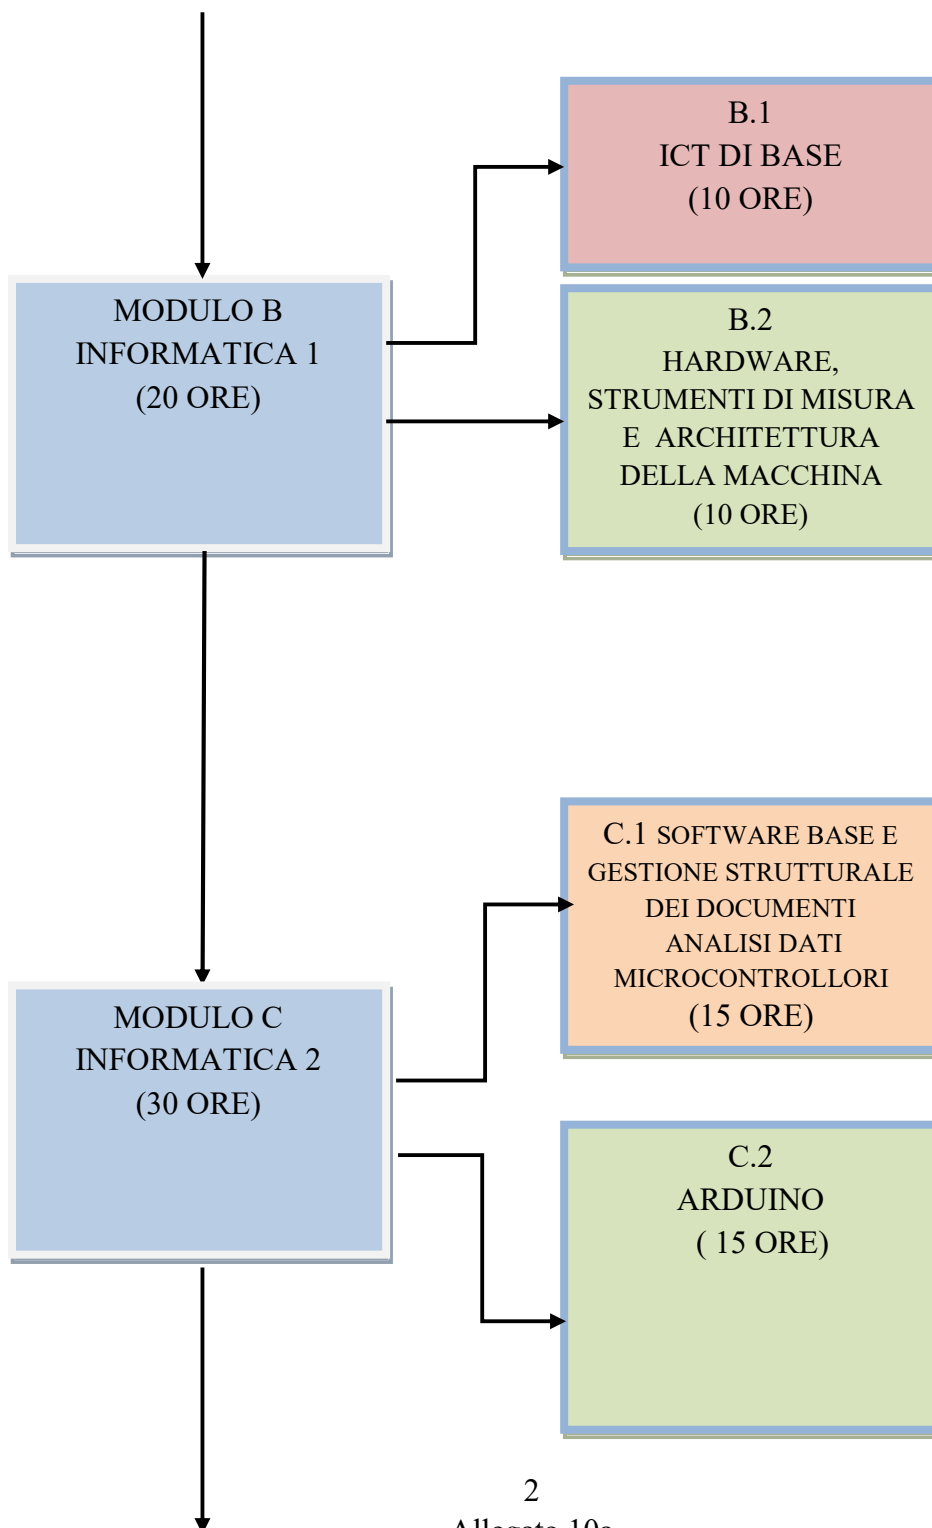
MODULO B
INFORMATICA 1
(20 ORE)

B.1
ICT DI BASE
(10 ORE)

B.2
HARDWARE,
STRUMENTI DI MISURA
E ARCHITETTURA
DELLA MACCHINA
(10 ORE)

MODULO C
INFORMATICA 2
(30 ORE)

C.1 SOFTWARE BASE E
GESTIONE STRUTTURALE
DEI DOCUMENTI
ANALISI DATI
MICROCONTROLLORI
(15 ORE)

C.2
ARDUINO
( 15 ORE)

2
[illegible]